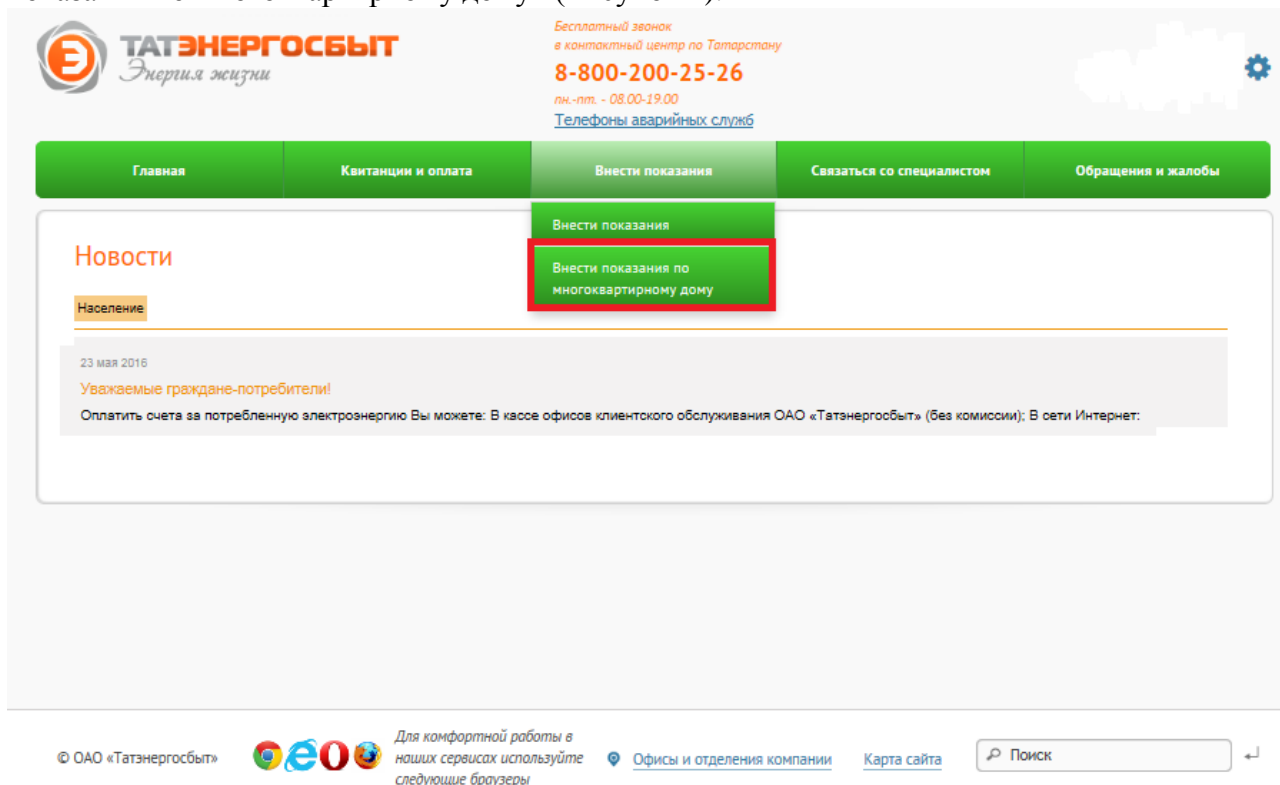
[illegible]

ТАТЭНЕРГОСБЫТ
Энергия жизни

Бесплатный звонок
в контактный центр по Татарстану
8-800-200-25-26
пн.-пт. - 08.00-19.00
Телефоны аварийных служб

Главная | Квитанции и оплата | Внести показания | Связаться со специалистом | Обращения и жалобы

Внести показания
Внести показания по многоквартирному дому

Новости

Население

23 мая 2016
Уважаемые граждане-потребители!
Оплатить счета за потребленную электроэнергию Вы можете: В кассе офисов клиентского обслуживания ОАО «Татэнергосбыт» (без комиссии); В сети Интернет:

© ОАО «Татэнергосбыт»
Для комфортной работы в наших сервисах используйте следующие браузеры
Офисы и отделения компании
Карта сайта
Поиск